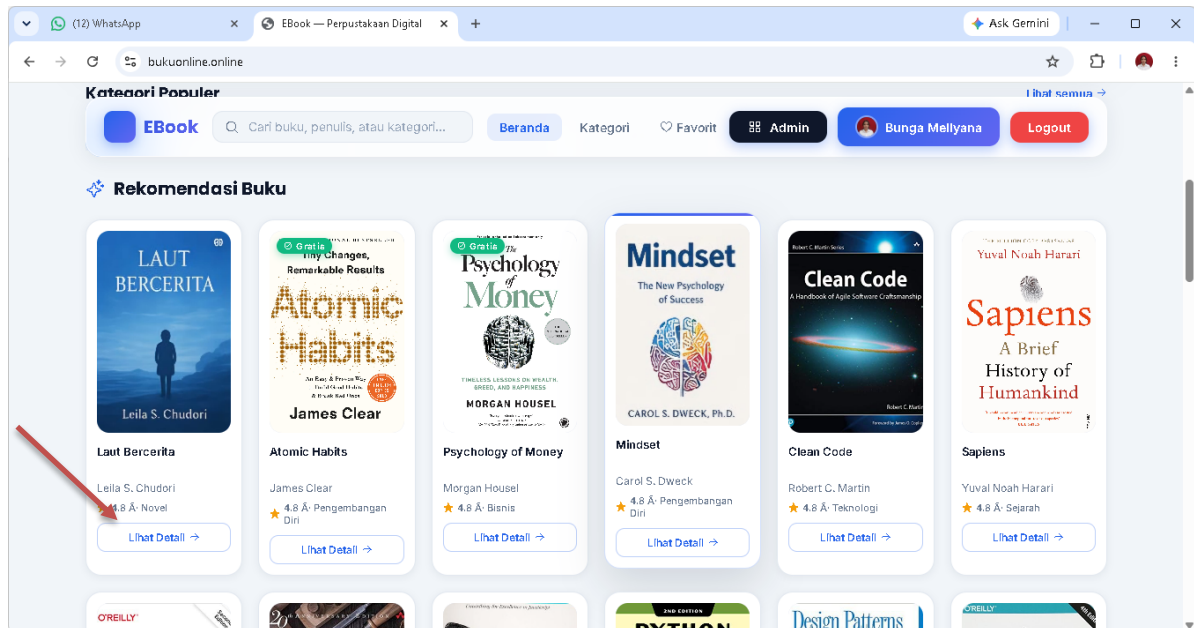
(12) WhatsApp
EBook — Perpustakaan Digital
Ask Gemini
bukuonline.online

Kategori Populer
Lihat semua →

EBook
Cari buku, penulis, atau kategori...
Beranda
Kategori
♡ Favorit
Admin
Bunga Mellyana
Logout

Rekomendasi Buku

LAUT BERCERITA
Leila S. Chudori
Laut Bercerita
Leila S. Chudori
4.8 Â· Novel
Lihat Detail →

Gratis
Tiny Changes, Remarkable Results
Atomic Habits
James Clear
Atomic Habits
James Clear
4.8 Â· Pengembangan Diri
Lihat Detail →

Gratis
The Psychology of Money
TIMELESS LESSONS ON WEALTH, GREED, AND HAPPINESS
MORGAN HOUSEL
Psychology of Money
Morgan Housel
4.8 Â· Bisnis
Lihat Detail →

Mindset
The New Psychology of Success
CAROL S. DWECK, Ph.D.
Mindset
Carol S. Dweck
4.8 Â· Pengembangan Diri
Lihat Detail →

Robert C. Martin Series
Clean Code
A Handbook of Agile Software Craftsmanship
Robert C. Martin
Clean Code
Robert C. Martin
4.8 Â· Teknologi
Lihat Detail →

Yuval Noah Harari
Sapiens
A Brief History of Humankind
Sapiens
Yuval Noah Harari
4.8 Â· Sejarah
Lihat Detail →

O'REILLY
2ND EDITION
PYTHON
Design Patterns
O'REILLY